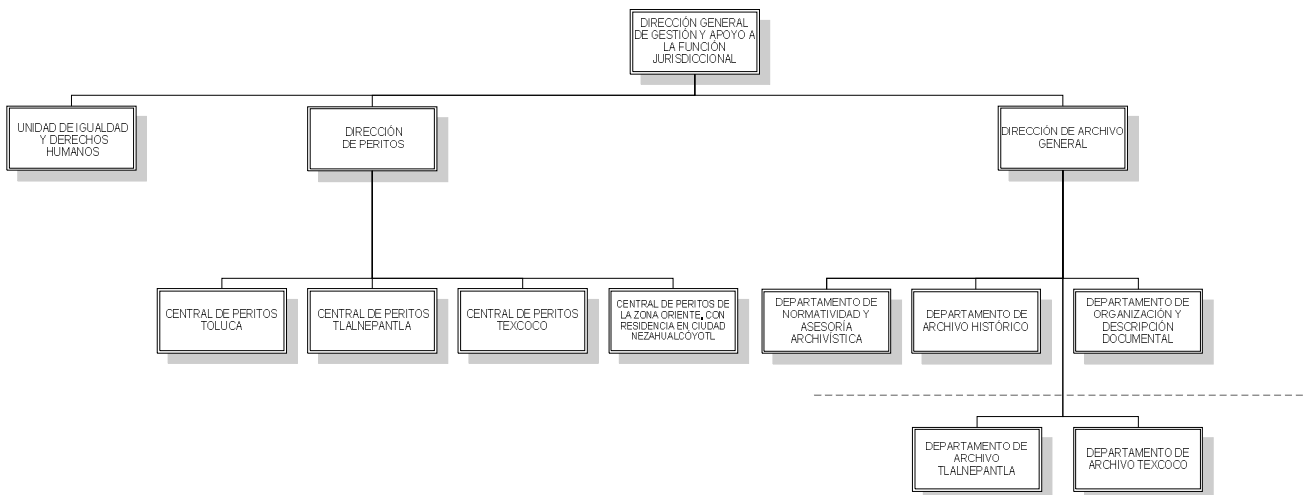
DIRECCIÓN GENERAL DE GESTIÓN Y APOYO A LA FUNCIÓN JURISDICCIONAL

UNIDAD DE IGUALDAD Y DERECHOS HUMANOS

DIRECCIÓN DE PERITOS

DIRECCIÓN DE ARCHIVO GENERAL

CENTRAL DE PERITOS TOLUCA

CENTRAL DE PERITOS TLALNEPANTLA

CENTRAL DE PERITOS TEXCOCO

CENTRAL DE PERITOS DE LA ZONA ORIENTE, CON RESIDENCIA EN CIUDAD NEZAHUALCÓYOTL

DEPARTAMENTO DE NORMATIVIDAD Y ASESORÍA ARCHIVÍSTICA

DEPARTAMENTO DE ARCHIVO HISTÓRICO

DEPARTAMENTO DE ORGANIZACIÓN Y DESCRIPCIÓN DOCUMENTAL

DEPARTAMENTO DE ARCHIVO TLALNEPANTLA

DEPARTAMENTO DE ARCHIVO TEXCOCO